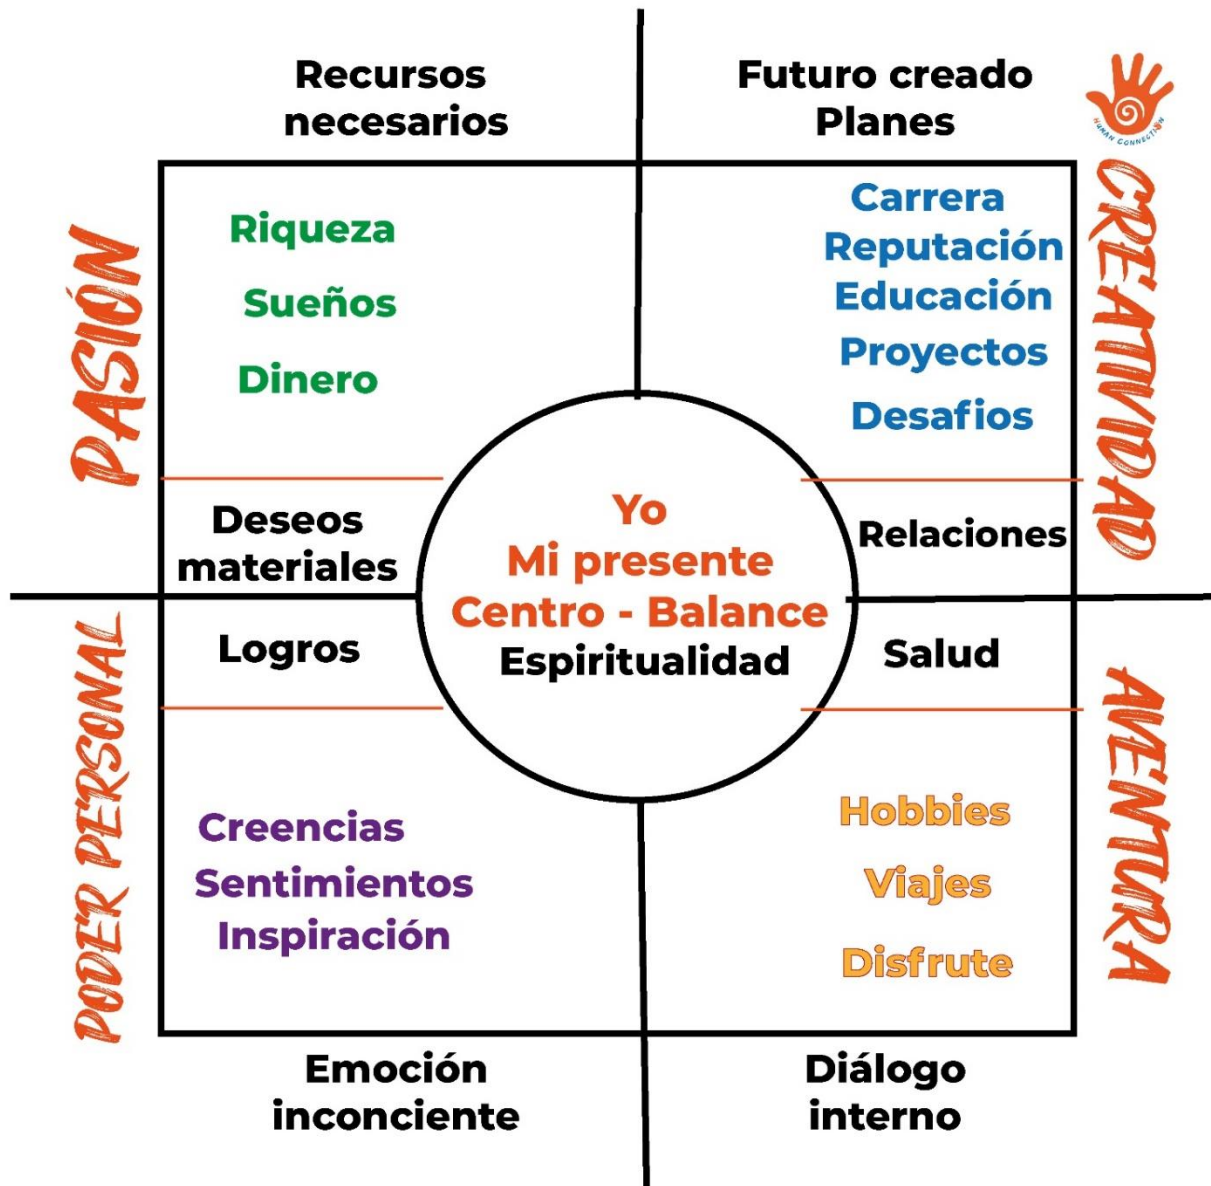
Recursos necesarios

Futuro creado
Planes

HUMAN CONNECTION

PASIÓN

Riqueza

Sueños

Dinero

CREATIVIDAD

Carrera
Reputación
Educación
Proyectos
Desafios

Deseos materiales

Yo
Mi presente
Centro - Balance
Espiritualidad

Relaciones

Logros

Salud

PODER PERSONAL

Creencias
Sentimientos
Inspiración

AVENTURA

Hobbies
Viajes
Disfrute

Emoción inconciente

Diálogo interno